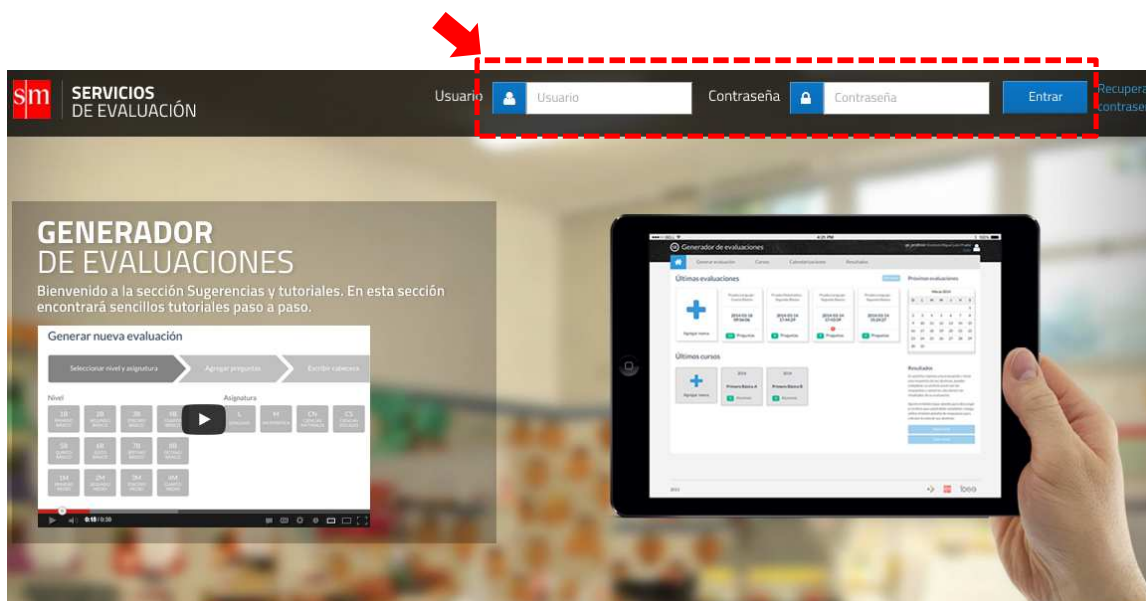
sm SERVICIOS DE EVALUACIÓN

Usuario Usuario Contraseña Contraseña Entrar Recupera contrase

GENERADOR DE EVALUACIONES

Bienvenido a la sección Sugerencias y tutoriales. En esta sección encontrará sencillos tutoriales paso a paso.

Generar nueva evaluación

Seleccionar nivel y asignatura Agregar preguntas Escribir cabecera

Nivel

Asignatura

0:15 / 0:30

Generador de evaluaciones

Últimas evaluaciones

Próximas evaluaciones

Agregar nueva

Últimos cursos

Agregar nuevo

Resultados